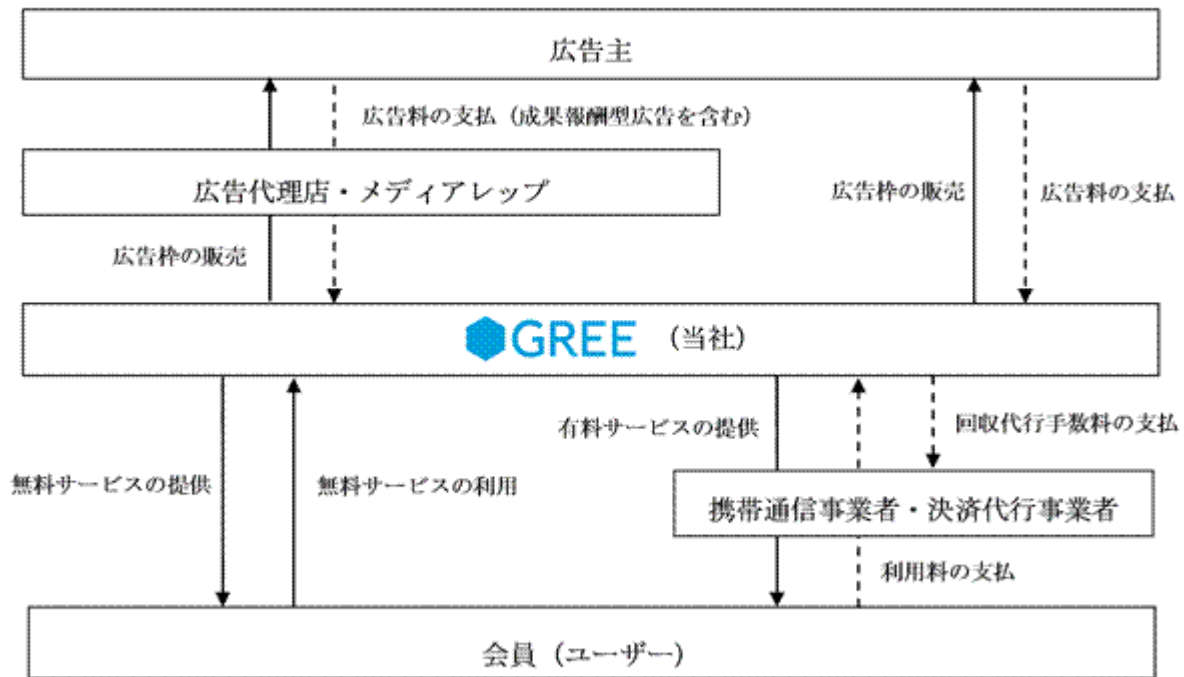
広告主

広告料の支払（成果報酬型広告を含む）

広告代理店・メディアレップ

広告枠の販売

広告枠の販売

広告料の支払

GREE（当社）

有料サービスの提供

回収代行手数料の支払

無料サービスの提供

無料サービスの利用

携帯通信事業者・決済代行事業者

利用料の支払

会員（ユーザー）